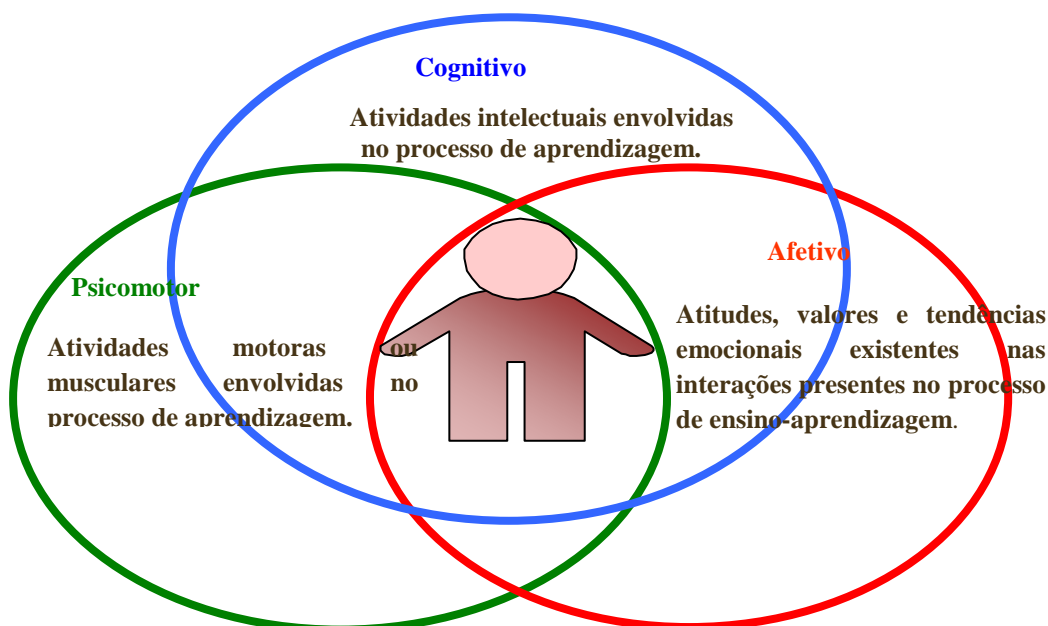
Cognitivo

Atividades intelectuais envolvidas no processo de aprendizagem.

Psicomotor

Atividades motoras ou musculares envolvidas no processo de aprendizagem.

Afetivo

Atitudes, valores e tendências emocionais existentes nas interações presentes no processo de ensino-aprendizagem.